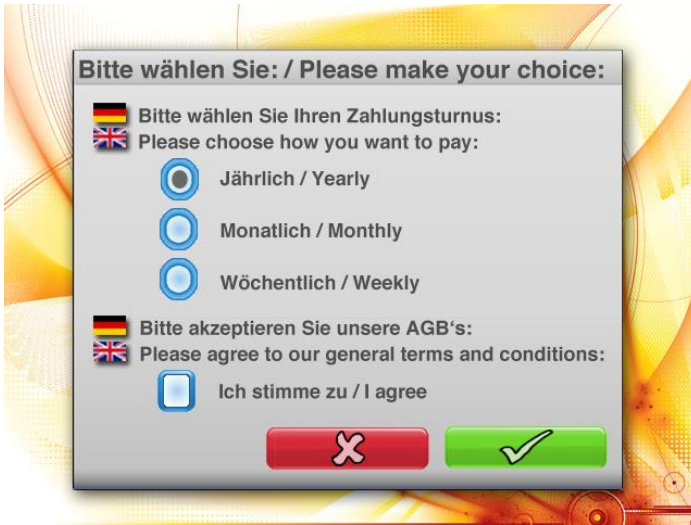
Bitte wählen Sie: / Please make your choice:

Bitte wählen Sie Ihren Zahlungsturnus:
Please choose how you want to pay:

Jährlich / Yearly

Monatlich / Monthly

Wöchentlich / Weekly

Bitte akzeptieren Sie unsere AGB's:
Please agree to our general terms and conditions:

Ich stimme zu / I agree